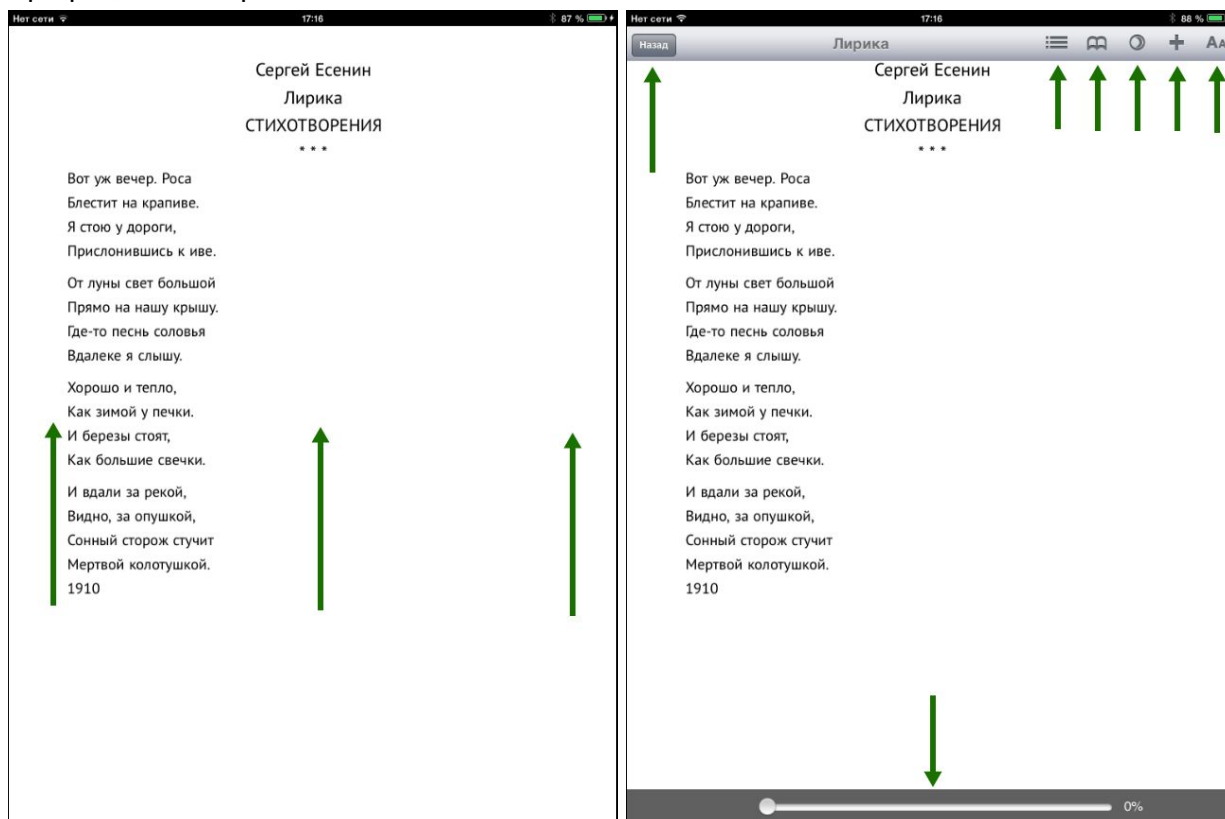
Нет сети 17:16 87 %

Сергей Есенин
Лирика
СТИХОТВОРЕНИЯ
* * *

Вот уж вечер. Роса
Блестит на крапиве.
Я стою у дороги,
Прислонившись к иве.

От луны свет большой
Прямо на нашу крышу.
Где-то песнь соловья
Вдалеке я слышу.

Хорошо и тепло,
Как зимой у печки.
И березы стоят,
Как большие свечки.

И вдали за рекой,
Видно, за опушкой,
Сонный сторож стучит
Мертвой колотушкой.
1910

Нет сети 17:16 88 %

Назад Лирика АА

Сергей Есенин
Лирика
СТИХОТВОРЕНИЯ
* * *

Вот уж вечер. Роса
Блестит на крапиве.
Я стою у дороги,
Прислонившись к иве.

От луны свет большой
Прямо на нашу крышу.
Где-то песнь соловья
Вдалеке я слышу.

Хорошо и тепло,
Как зимой у печки.
И березы стоят,
Как большие свечки.

И вдали за рекой,
Видно, за опушкой,
Сонный сторож стучит
Мертвой колотушкой.
1910

0%